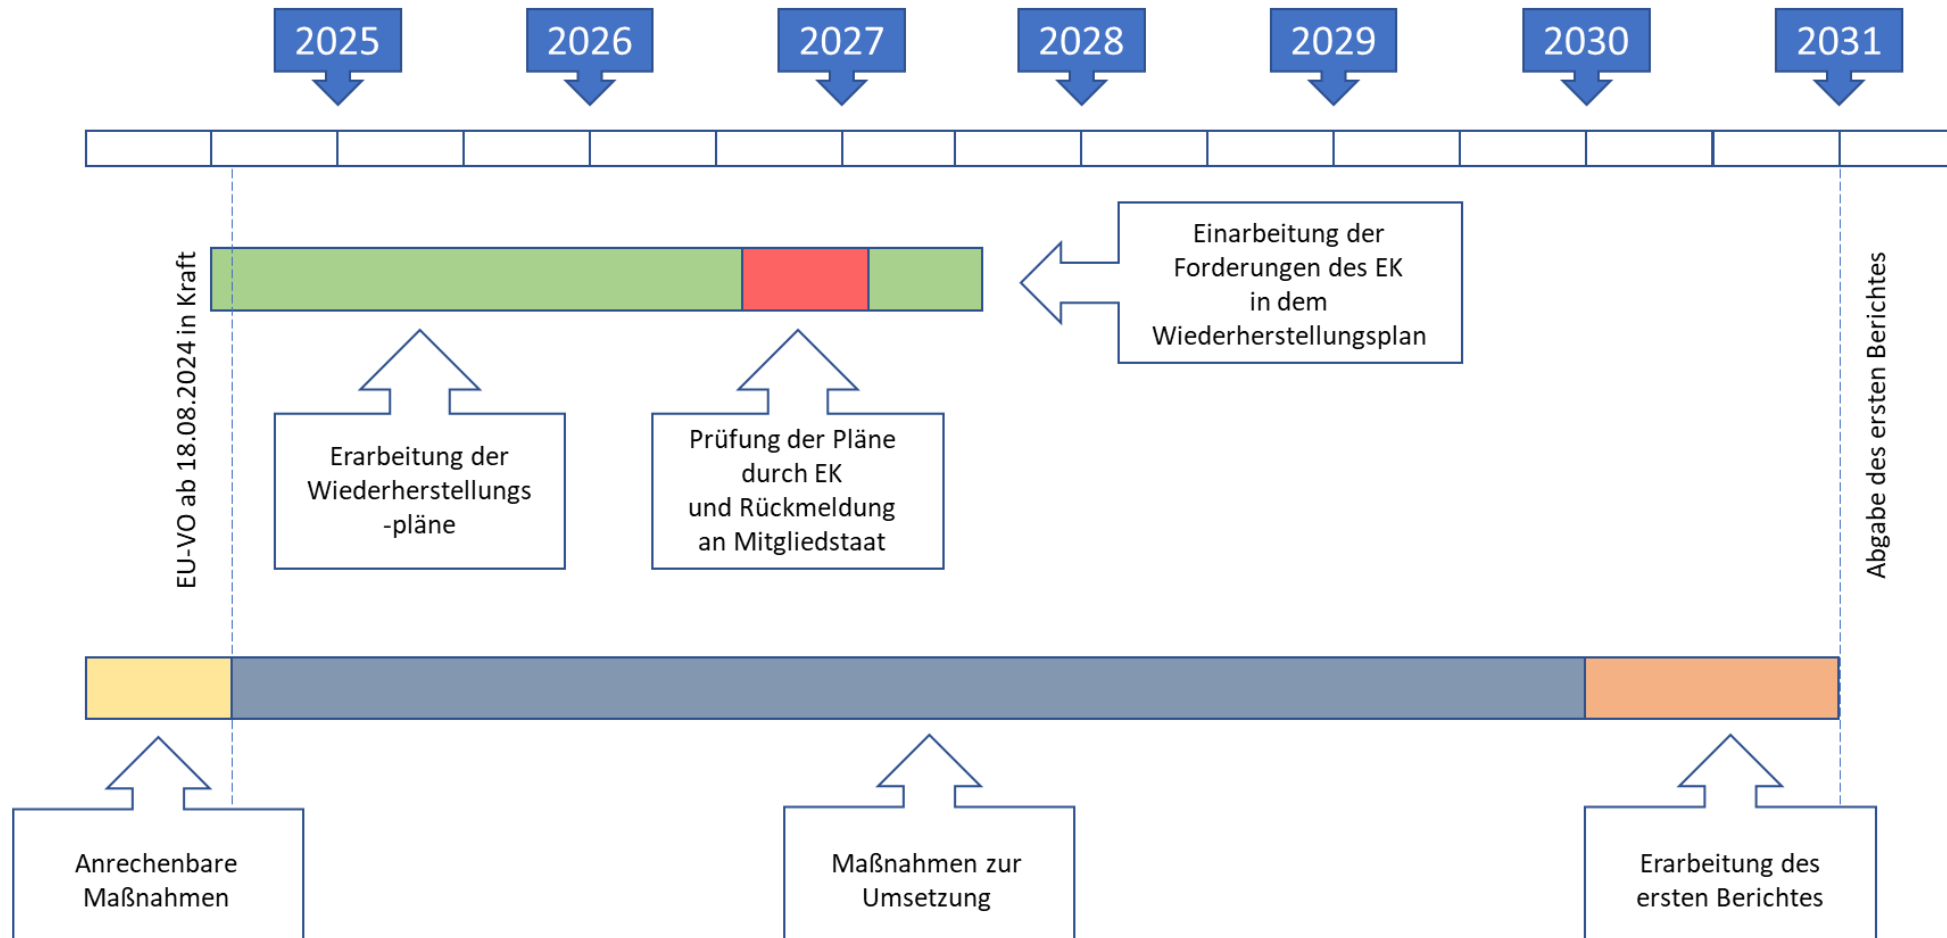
2025

2026

2027

2028

2029

2030

2031

EU-VO ab 18.08.2024 in Kraft

Einarbeitung der Forderungen des EK in dem Wiederherstellungsplan

Erarbeitung der Wiederherstellungs-pläne

Prüfung der Pläne durch EK und Rückmeldung an Mitgliedstaat

Abgabe des ersten Berichtes

Anrechenbare Maßnahmen

Maßnahmen zur Umsetzung

Erarbeitung des ersten Berichtes